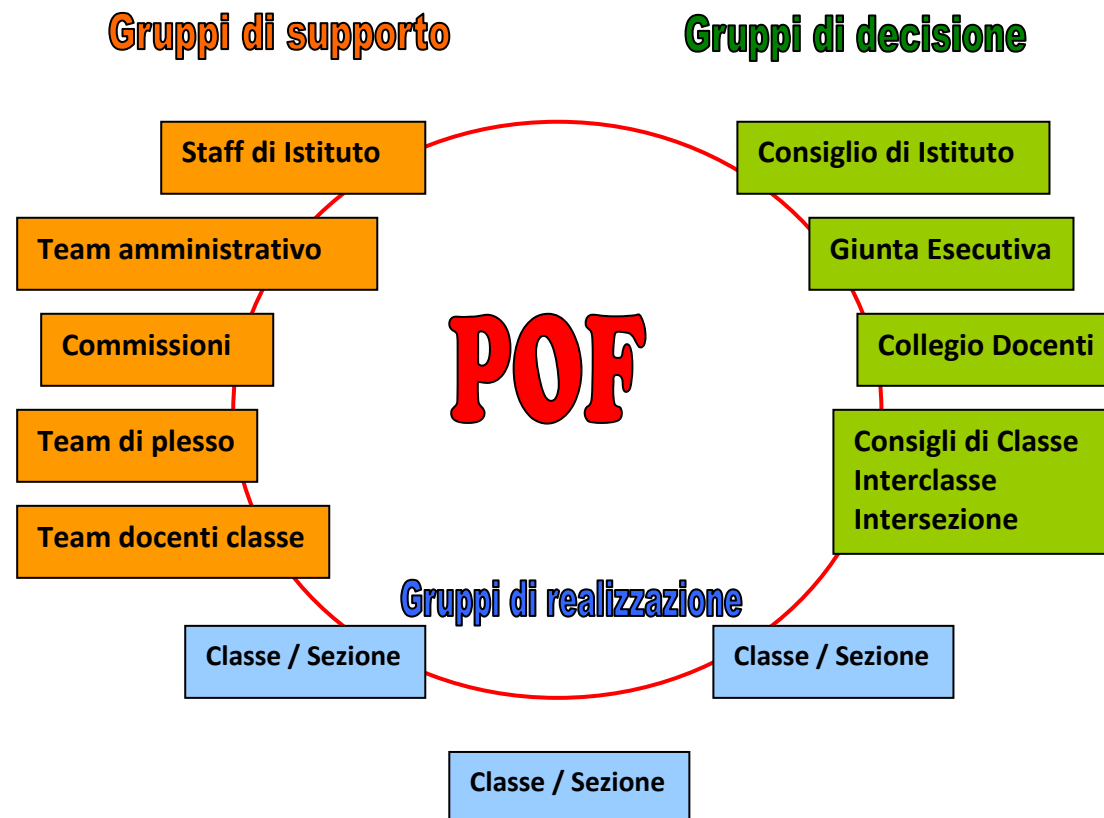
Gruppi di supporto

Gruppi di decisione

Staff di Istituto

Team amministrativo

Commissioni

Team di plesso

Team docenti classe

Consiglio di Istituto

Giunta Esecutiva

Collegio Docenti

Consigli di Classe
Interclasse
Intersezione

POF

Gruppi di realizzazione

Classe / Sezione

Classe / Sezione

Classe / Sezione